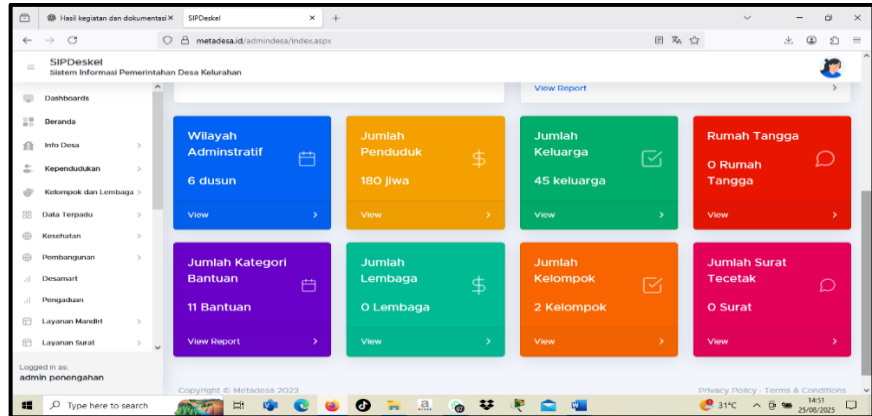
Hasil kegiatan dan dokumentasi ×
SIPDeskel ×
+

metadesa.id/admindesa/index.aspx

SIPDeskel
Sistem Informasi Pemerintahan Desa Kelurahan

Dashboards
Beranda
Info Desa
Kependudukan
Kelompok dan Lembaga
Data Terpadu
Kesehatan
Pembangunan
Desamart
Pengaduan
Layanan Mandiri
Layanan Surat

Logged in as:
admin penengahan

View Report

Wilayah Adminstratif
6 dusun
View

Jumlah Penduduk
180 Jiwa
View

Jumlah Keluarga
45 keluarga
View

Rumah Tangga
0 Rumah Tangga
View

Jumlah Kategori Bantuan
11 Bantuan
View Report

Jumlah Lembaga
0 Lembaga
View

Jumlah Kelompok
2 Kelompok
View

Jumlah Surat Tecetak
0 Surat
View

Copyright © Metadesa 2023
Privacy Policy · Terms & Conditions

Type here to search
31°C
14:51
25/08/2025